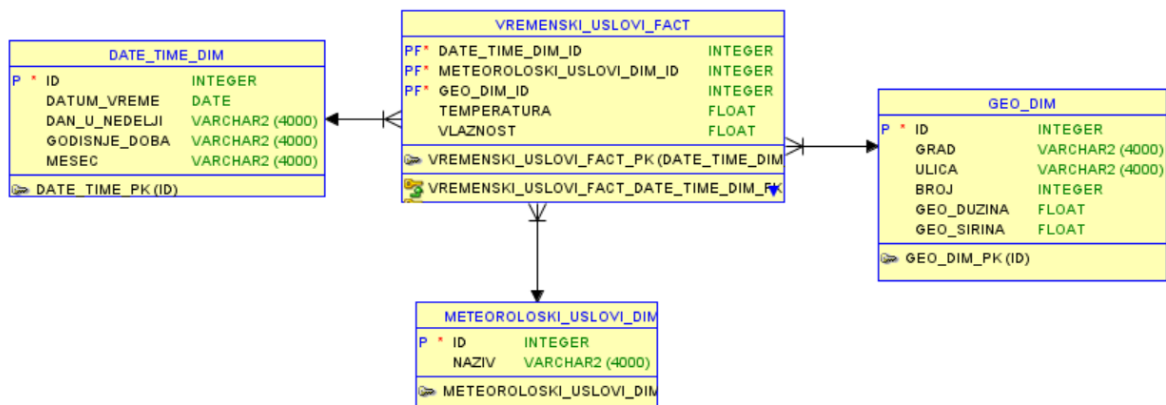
DATE_TIME_DIM

| | | |
|---|---|---|
| P * | ID | INTEGER |
| | DATUM_VREME | DATE |
| | DAN_U_NEDELJI | VARCHAR2 (4000) |
| | GODISNJE_DOBA | VARCHAR2 (4000) |
| | MESEC | VARCHAR2 (4000) |

DATE_TIME_PK (ID)

VREMENSKI_USLOVI_FACT

| | | |
|---|---|---|
| PF* | DATE_TIME_DIM_ID | INTEGER |
| PF* | METEOROLOSKI_USLOVI_DIM_ID | INTEGER |
| PF* | GEO_DIM_ID | INTEGER |
| | TEMPERATURA | FLOAT |
| | VLAZNOST | FLOAT |

VREMENSKI_USLOVI_FACT_PK (DATE_TIME_DIM

VREMENSKI_USLOVI_FACT_DATE_TIME_DIM_F

GEO_DIM

| | | |
|---|---|---|
| P * | ID | INTEGER |
| | GRAD | VARCHAR2 (4000) |
| | ULICA | VARCHAR2 (4000) |
| | BROJ | INTEGER |
| | GEO_DUZINA | FLOAT |
| | GEO_SIRINA | FLOAT |

GEO_DIM_PK (ID)

METEOROLOSKI_USLOVI_DIM

| | | |
|---|---|---|
| P * | ID | INTEGER |
| | NAZIV | VARCHAR2 (4000) |

METEOROLOSKI_USLOVI_DIM